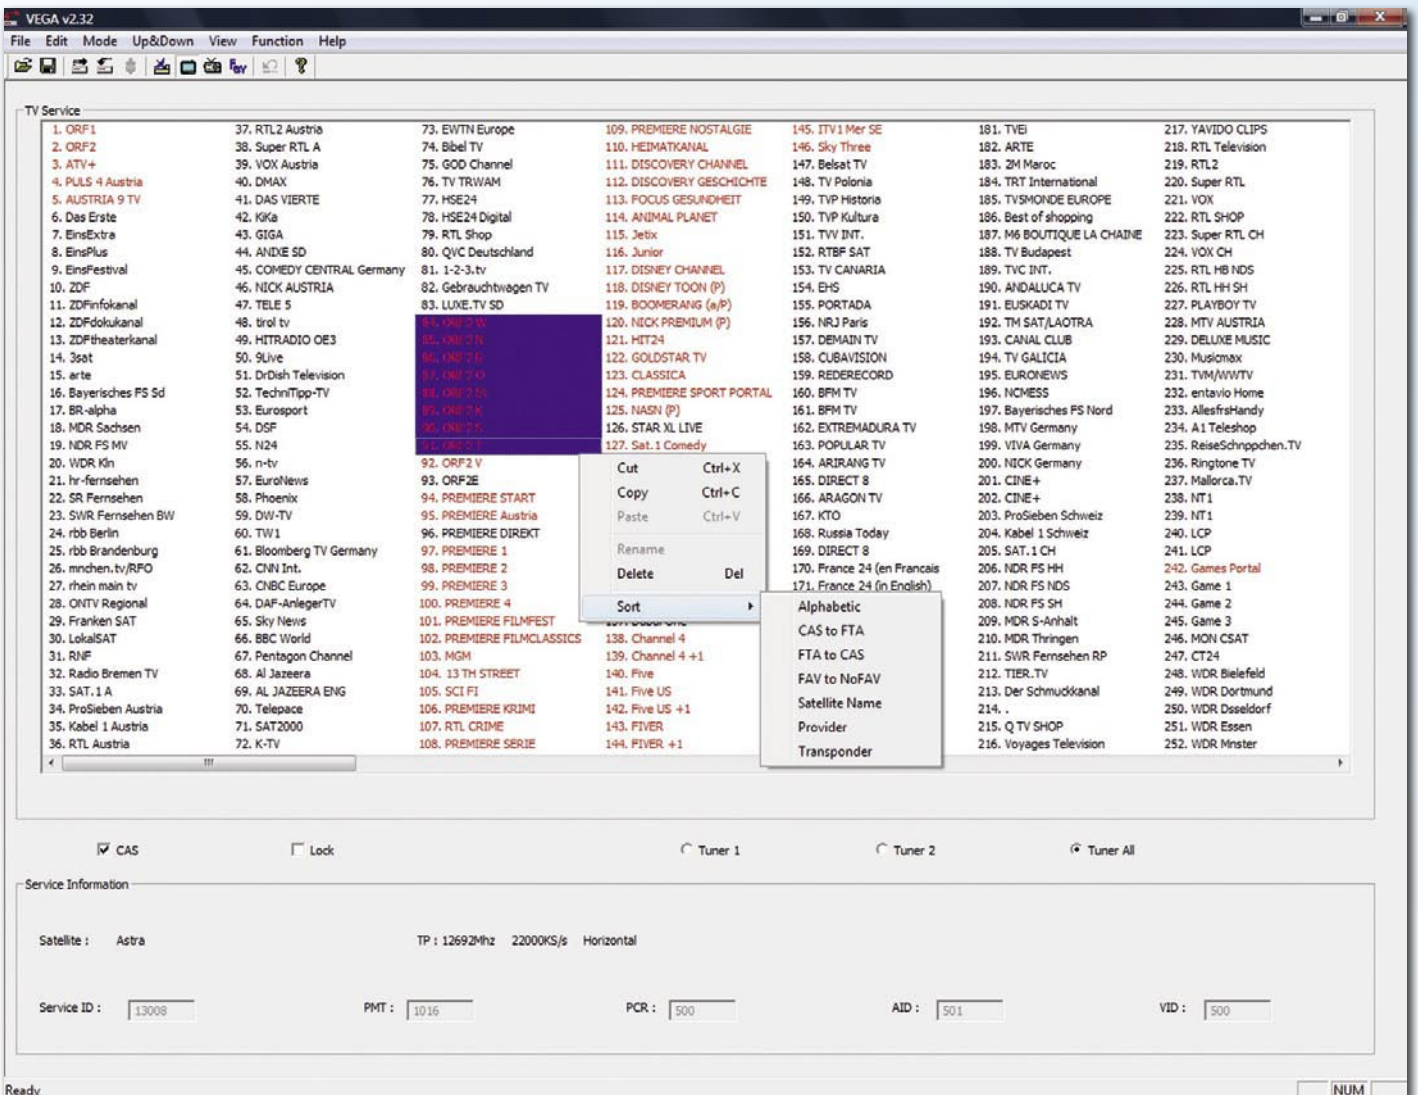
VEGA v2.32

File Edit Mode Up&Down View Function Help

TV Service

1. ORF1
2. ORF2
3. ATV+
4. PULS 4 Austria
5. AUSTRIA 9 TV
6. Das Erste
7. EinsExtra
8. EinsPlus
9. EinsFestival
10. ZDF
11. ZDFinfokanal
12. ZDFdokukanal
13. ZDFtheaterkanal
14. 3sat
15. arte
16. Bayerisches FS Sd
17. BR-alpha
18. MDR Sachsen
19. NDR FS MV
20. WDR Kln
21. hr-fernsehen
22. SR Fernsehen
23. SWR Fernsehen BW
24. rbb Berlin
25. rbb Brandenburg
26. mnchen.tv/RFO
27. rhein main tv
28. ONTV Regional
29. Franken SAT
30. LokalSAT
31. RNF
32. Radio Bremen TV
33. SAT.1 A
34. ProSieben Austria
35. Kabel 1 Austria
36. RTL Austria

37. RTL2 Austria
38. Super RTL A
39. VOX Austria
40. DMAX
41. DAS VIERTE
42. KiKa
43. GIGA
44. ANIXE SD
45. COMEDY CENTRAL Germany
46. NICK AUSTRIA
47. TELE 5
48. tirol tv
49. HITRADIO OE3
50. 9Live
51. DrDish Television
52. TechniTipp-TV
53. Eurosport
54. DSF
55. N24
56. n-tv
57. EuroNews
58. Phoenix
59. DW-TV
60. TW1
61. Bloomberg TV Germany
62. CNN Int.
63. CNBC Europe
64. DAF-AnlegerTV
65. Sky News
66. BBC World
67. Pentagon Channel
68. Al Jazeera
69. AL JAZEERA ENG
70. Telepace
71. SAT2000
72. K-TV

73. EWTN Europe
74. Bibel TV
75. GOD Channel
76. TV TRWAM
77. HSE24
78. HSE24 Digital
79. RTL Shop
80. QVC Deutschland
81. 1-2-3.tv
82. Gebrauchtwagen TV
83. LUXE.TV SD
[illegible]
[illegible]
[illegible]
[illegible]
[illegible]
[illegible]
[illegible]
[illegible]
92. ORF2 V
93. ORF2E
94. PREMIERE START
95. PREMIERE Austria
96. PREMIERE DIREKT
97. PREMIERE 1
98. PREMIERE 2
99. PREMIERE 3
100. PREMIERE 4
101. PREMIERE FILMFEST
102. PREMIERE FILMCLASSICS
103. MGM
104. 13 TH STREET
105. SCI FI
106. PREMIERE KRIMI
107. RTL CRIME
108. PREMIERE SERIE

109. PREMIERE NOSTALGIE
110. HEIMATKANAL
111. DISCOVERY CHANNEL
112. DISCOVERY GESCHICHTE
113. FOCUS GESUNDHEIT
114. ANIMAL PLANET
115. Jetix
116. Junior
117. DISNEY CHANNEL
118. DISNEY TOON (P)
119. BOOMERANG (a/P)
120. NICK PREMIUM (P)
121. HIT24
122. GOLDSTAR TV
123. CLASSICA
124. PREMIERE SPORT PORTAL
125. NASN (P)
126. STAR XL LIVE
127. Sat. 1 Comedy
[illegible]
138. Channel 4
139. Channel 4 +1
140. Five
141. Five US
142. Five US +1
143. FIVER
144. FIVER +1

145. ITV1 Mer SE
146. Sky Three
147. Belsat TV
148. TV Polonia
149. TVP Historia
150. TVP Kultura
151. TVN INT.
152. RTBF SAT
153. TV CANARIA
154. EHS
155. PORTADA
156. NRJ Paris
157. DEMAIN TV
158. CUBAVISION
159. REDERECORD
160. BFM TV
161. BFM TV
162. EXTREMADURA TV
163. POPULAR TV
164. ARIRANG TV
165. DIRECT 8
166. ARAGON TV
167. KTO
168. Russia Today
169. DIRECT 8
170. France 24 (en Francais
171. France 24 (in English)

181. TVE
182. ARTE
183. 2M Maroc
184. TRT International
185. TVSMONDE EUROPE
186. Best of shopping
187. M6 BOUTIQUE LA CHAINE
188. TV Budapest
189. TVC INT.
190. ANDALUCA TV
191. EUSKADI TV
192. TM SAT/LAOTRA
193. CANAL CLUB
194. TV GALICIA
195. EURONEWS
196. NCMESS
197. Bayerisches FS Nord
198. MTV Germany
199. VIVA Germany
200. NICK Germany
201. CINE+
202. CINE+
203. ProSieben Schweiz
204. Kabel 1 Schweiz
205. SAT.1 CH
206. NDR FS HH
207. NDR FS NDS
208. NDR FS SH
209. MDR S-Anhalt
210. MDR Thringen
211. SWR Fernsehen RP
212. TIER.TV
213. Der Schmuckkanal
214. .
215. Q TV SHOP
216. Voyages Television

217. YAVIDO CLIPS
218. RTL Television
219. RTL2
220. Super RTL
221. VOX
222. RTL SHOP
223. Super RTL CH
224. VOX CH
225. RTL HB NDS
226. RTL HH SH
227. PLAYBOY TV
228. MTV AUSTRIA
229. DELUXE MUSIC
230. Musicmax
231. TVM/WWTV
232. entavio Home
233. AllesfrsHandy
234. A1 Teleshop
235. ReiseSchnppchen.TV
236. Ringtone TV
237. Mallorca.TV
238. NT1
239. NT1
240. LCP
241. LCP
242. Games Portal
243. Game 1
244. Game 2
245. Game 3
246. MON CSAT
247. CT24
248. WDR Bielefeld
249. WDR Dortmund
250. WDR Dsseldorf
251. WDR Essen
252. WDR Mnster

Cut Ctrl+X
Copy Ctrl+C
Paste Ctrl+V
Rename
Delete Del
Sort

Alphabetic
CAS to FTA
FTA to CAS
FAV to NoFAV
Satellite Name
Provider
Transponder

CAS Lock Tuner 1 Tuner 2 Tuner All

Service Information

Satellite : Astra TP : 12692Mhz 22000KS/s Horizontal

Service ID : 13008 PMT : 1016 PCR : 500 AID : 501 VID : 500

Ready NUM